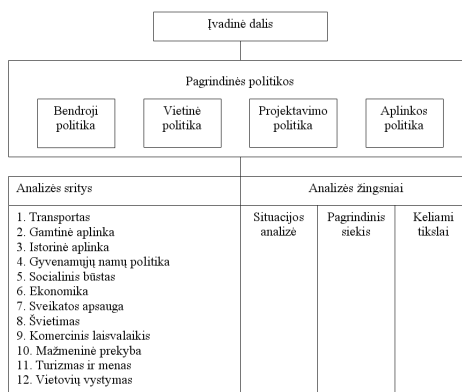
Įvadinė dalis

Pagrindinės politikos

Bendroji politika

Vietinė politika

Projektavimo politika

Aplinkos politika

| Analizės sritys | Analizės žingsniai | | |
|---|---|---|---|
| | Situacijos analizė | Pagrindinis siekis | Keliami tikslai |
| 1. Transportas<br>2. Gamtinė aplinka<br>3. Istorinė aplinka<br>4. Gyvenamųjų namų politika<br>5. Socialinis būstas<br>6. Ekonomika<br>7. Sveikatos apsauga<br>8. Švietimas<br>9. Komercinis laisvalaikis<br>10. Mažmeninė prekyba<br>11. Turizmas ir menas<br>12. Vietovių vystymas | | | |